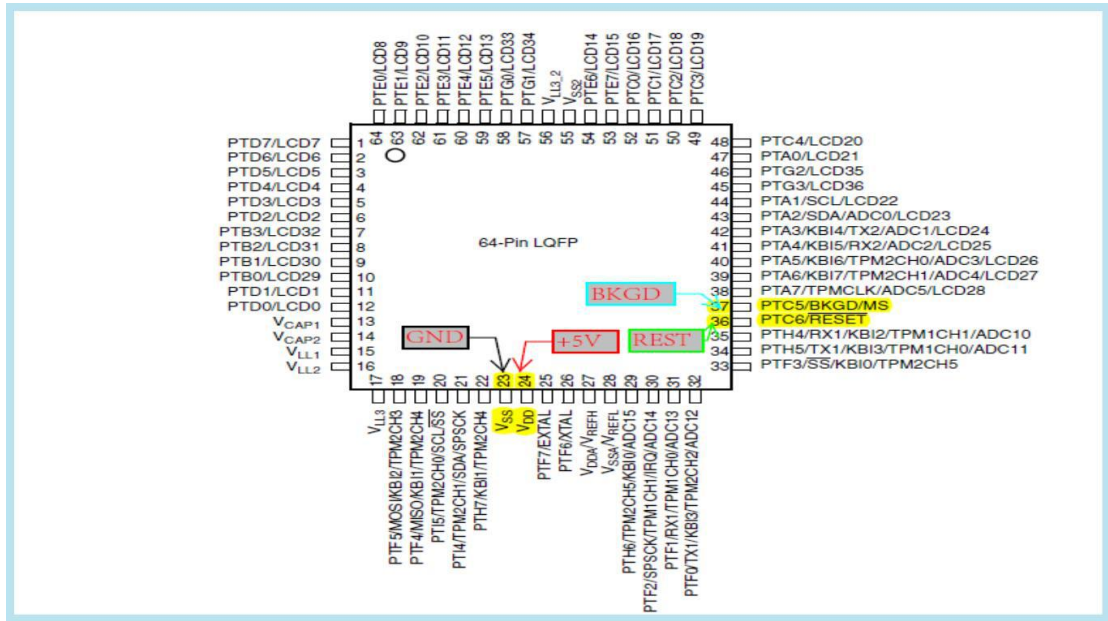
PTE0/LCD8
PTE1/LCD9
PTE2/LCD10
PTE3/LCD11
PTE4/LCD12
PTE5/LCD13
PTG0/LCD33
PTG1/LCD34
$V_{LL3\_2}$
$V_{SS2}$
PTE6/LCD14
PTE7/LCD15
PTC0/LCD16
PTC1/LCD17
PTC2/LCD18
PTC3/LCD19

64 63 62 61 60 59 58 57 56 55 54 53 52 51 50 49

PTD7/LCD7 1
PTD6/LCD6 2
PTD5/LCD5 3
PTD4/LCD4 4
PTD3/LCD3 5
PTD2/LCD2 6
PTB3/LCD32 7
PTB2/LCD31 8
PTB1/LCD30 9
PTB0/LCD29 10
PTD1/LCD1 11
PTD0/LCD0 12
$V_{CAP1}$ 13
$V_{CAP2}$ 14
$V_{LL1}$ 15
$V_{LL2}$ 16

64-Pin LQFP

48 PTC4/LCD20
47 PTA0/LCD21
46 PTG2/LCD35
45 PTG3/LCD36
44 PTA1/SCL/LCD22
43 PTA2/SDA/ADC0/LCD23
42 PTA3/KBI4/TX2/ADC1/LCD24
41 PTA4/KBI5/RX2/ADC2/LCD25
40 PTA5/KBI6/TPM2CH0/ADC3/LCD26
39 PTA6/KBI7/TPM2CH1/ADC4/LCD27
38 PTA7/TPMCLK/ADC5/LCD28
37 PTC5/BKGD/MS
36 PTC6/RESET
35 PTH4/RX1/KBI2/TPM1CH1/ADC10
34 PTH5/TX1/KBI3/TPM1CH0/ADC11
33 PTF3/SS/KBI0/TPM2CH5

BKGD
REST
GND
+5V

17 18 19 20 21 22 23 24 25 26 27 28 29 30 31 32

$V_{LL3}$
PTF5/MOSI/KBI2/TPM2CH3
PTF4/MISO/KBI1/TPM2CH4
PTI5/TPM2CH0/SCL/$\overline{SS}$
PTI4/TPM2CH1/SDA/SPSCK
PTH7/KBI1/TPM2CH4
$V_{SS}$
$V_{DD}$
PTF7/EXTAL
PTF6/XTAL
$V_{DDA}/V_{REFH}$
$V_{SSA}/V_{REFL}$
PTH6/TPM2CH5/KBI0/ADC15
PTF2/SPSCK/TPM1CH1/IRQ/ADC14
PTF1/RX1/TPM1CH0/ADC13
PTF0/TX1/KBI3/TPM2CH2/ADC12